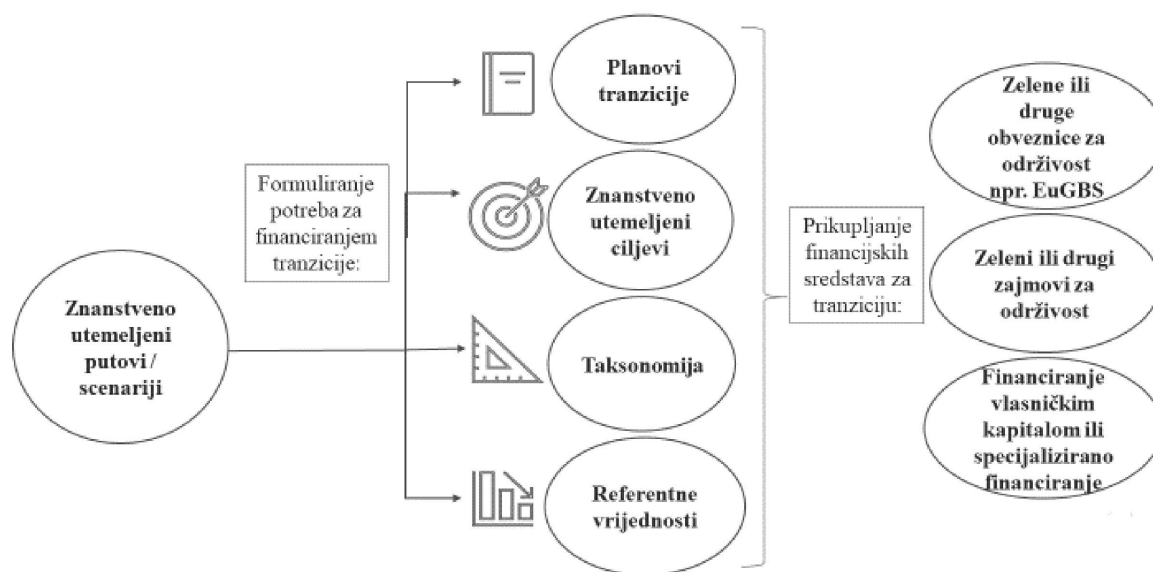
Znanstveno utemeljeni putovi / scenariji

Formuliranje potreba za financiranjem tranzicije:

Planovi tranzicije

Znanstveno utemeljeni ciljevi

Taksonomija

Referentne vrijednosti

Prikupljanje financijskih sredstava za tranziciju:

Zelene ili druge obveznice za održivost npr. EuGBS

Zeleni ili drugi zajmovi za održivost

Financiranje vlasničkim kapitalom ili specijalizirano financiranje